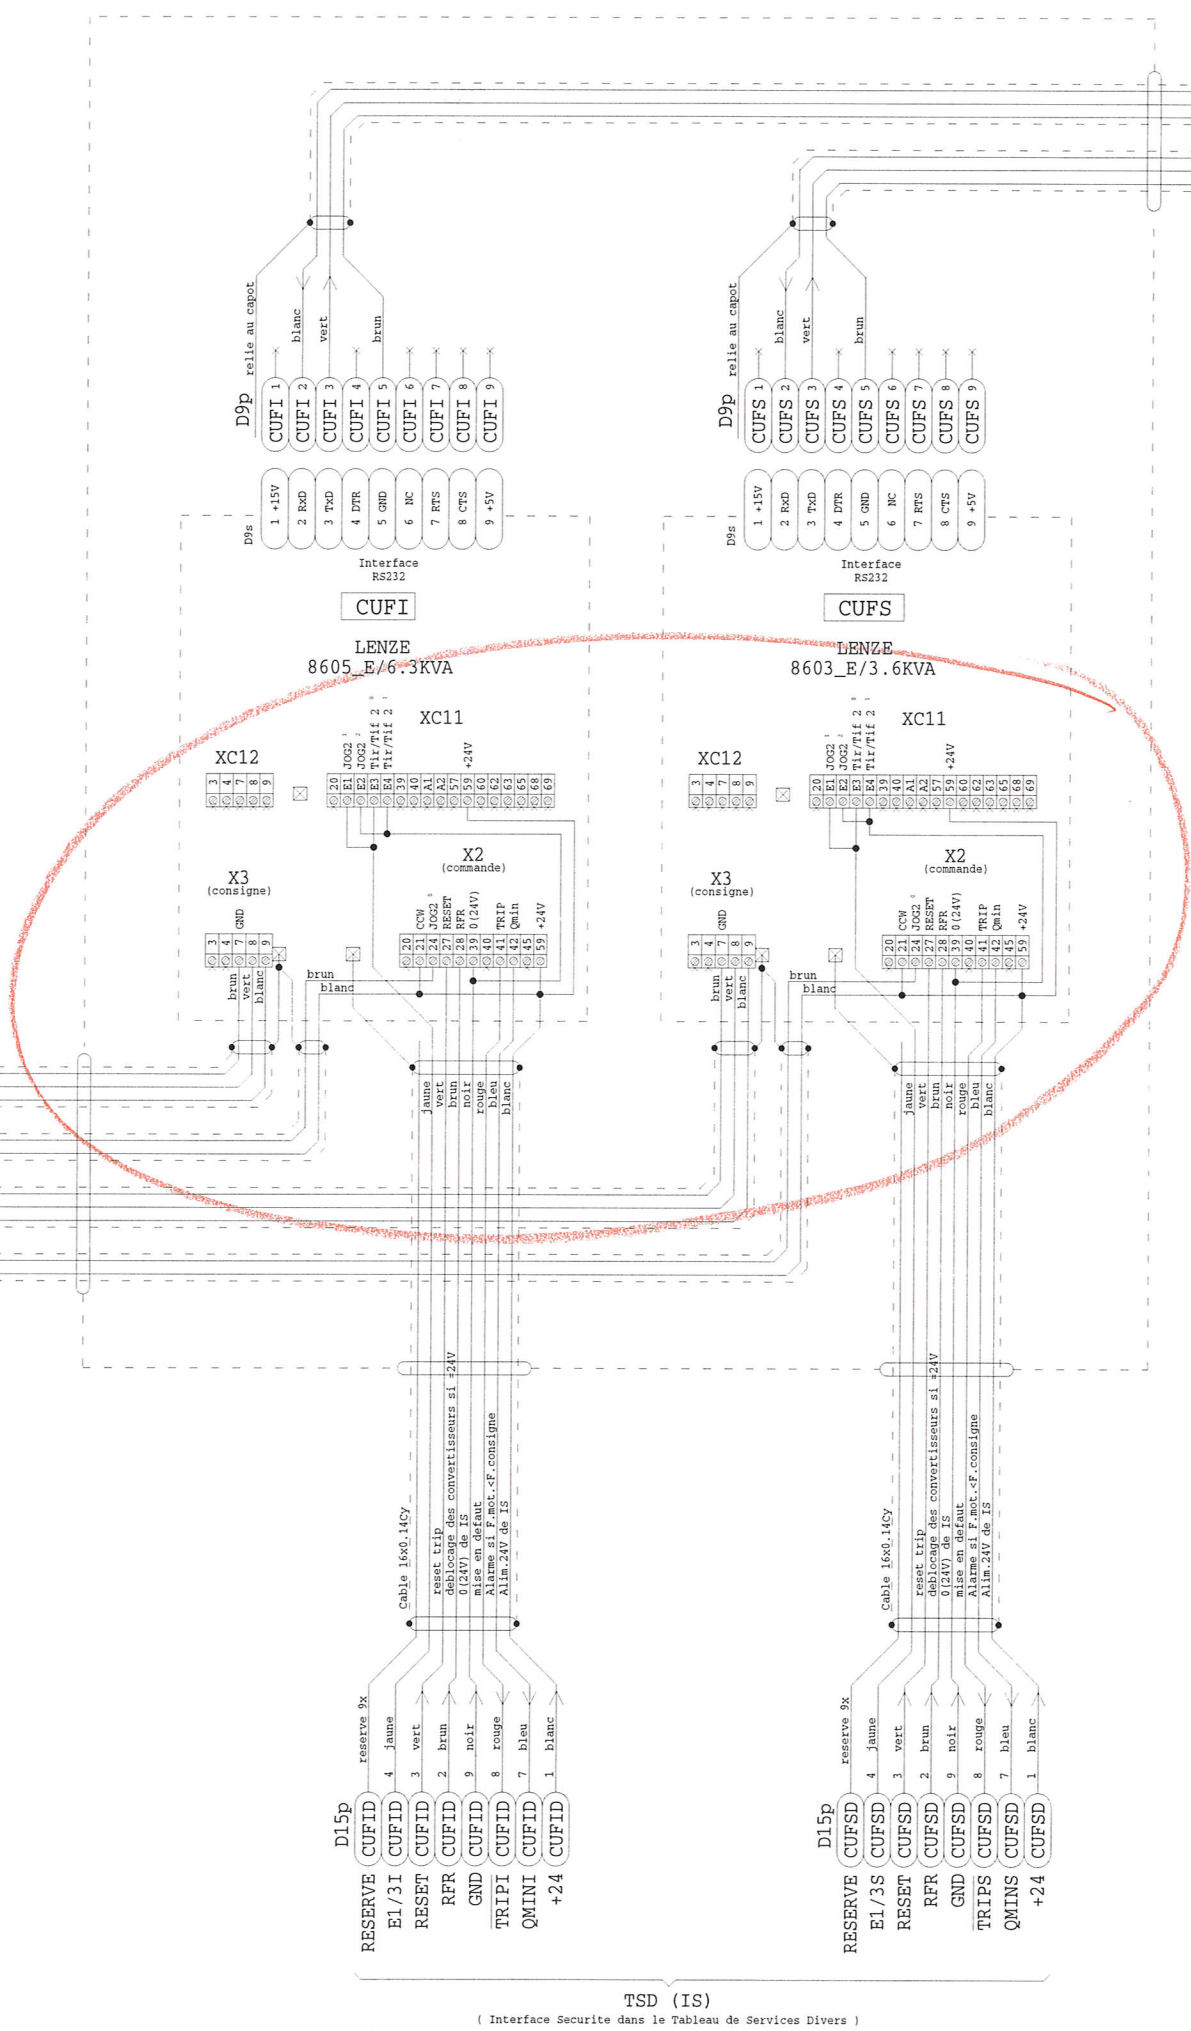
relie au capot
blanc
vert
brun
D9p
CUFI 1
CUFI 2
CUFI 3
CUFI 4
CUFI 5
CUFI 6
CUFI 7
CUFI 8
CUFI 9
D9s
1 +15V
2 RxD
3 TxD
4 DTR
5 GND
6 NC
7 RTS
8 CTS
9 +5V
Interface RS232
CUFI
LENZE
8605_E/6.3KVA
XC11
JOG2
JOG2
Tir/Tif 2
Tir/Tif 2
+24V
20 E1 E2 E3 E4 39 40 A1 A2 57 59 60 62 63 65 68 69
XC12
3 4 7 8 9
X2
(commande)
X3
(consigne)
GND
3 4 7 8 9
CCW
JOG2
RESET
RFR
0(24V)
TRIP
Qmin
+24V
20 21 24 27 28 39 40 41 42 45 59
brun
vert
blanc
brun
blanc
jaune
vert
brun
noir
rouge
bleu
blanc
Cable 16x0.14Cy
reset trip
deblocage des convertisseurs si =24V
0(24V) de IS
mise en defaut
Alarme si F.mot.<F.consigne
Alim.24V de IS
reserve 9x
jaune
vert
brun
noir
rouge
bleu
blanc
4 3 2 9 8 7 1
D15p
CUFID
CUFID
CUFID
CUFID
CUFID
CUFID
CUFID
CUFID
RESERVE
E1/3I
RESET
RFR
GND
TRIPI
QMINI
+24

relie au capot
blanc
vert
brun
D9p
CUFS 1
CUFS 2
CUFS 3
CUFS 4
CUFS 5
CUFS 6
CUFS 7
CUFS 8
CUFS 9
D9s
1 +15V
2 RxD
3 TxD
4 DTR
5 GND
6 NC
7 RTS
8 CTS
9 +5V
Interface RS232
CUFS
LENZE
8603_E/3.6KVA
XC11
JOG2
JOG2
Tir/Tif 2
Tir/Tif 2
+24V
20 E1 E2 E3 E4 39 40 A1 A2 57 59 60 62 63 65 68 69
XC12
3 4 7 8 9
X2
(commande)
X3
(consigne)
GND
3 4 7 8 9
CCW
JOG2
RESET
RFR
0(24V)
TRIP
Qmin
+24V
20 21 24 27 28 39 40 41 42 45 59
brun
vert
blanc
brun
blanc
jaune
vert
brun
noir
rouge
bleu
blanc
Cable 16x0.14Cy
reset trip
deblocage des convertisseurs si =24V
0(24V) de IS
mise en defaut
Alarme si F.mot.<F.consigne
Alim.24V de IS
reserve 9x
jaune
vert
brun
noir
rouge
bleu
blanc
4 3 2 9 8 7 1
D15p
CUFSD
CUFSD
CUFSD
CUFSD
CUFSD
CUFSD
CUFSD
CUFSD
RESERVE
E1/3S
RESET
RFR
GND
TRIPS
QMINS
+24

TSD (IS)
( Interface Securite dans le Tableau de Services Divers )